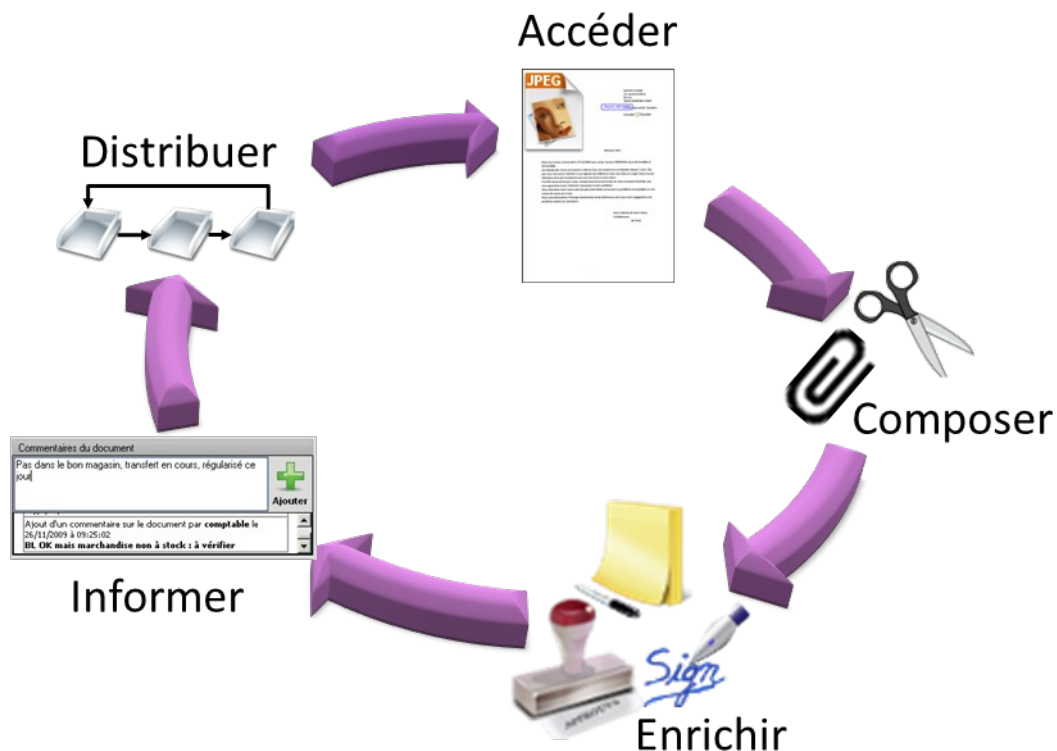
Accéder

JPEG

Distribuer

Composer

Commentaires du document

Pas dans le bon magasin, transfert en cours, régularisé ce jour

Ajouter

Ajout d'un commentaire sur le document par comptable le 26/11/2009 à 09:25:02
BL OK mais marchandise non à stock : à vérifier

Informer

Sign

Enrichir